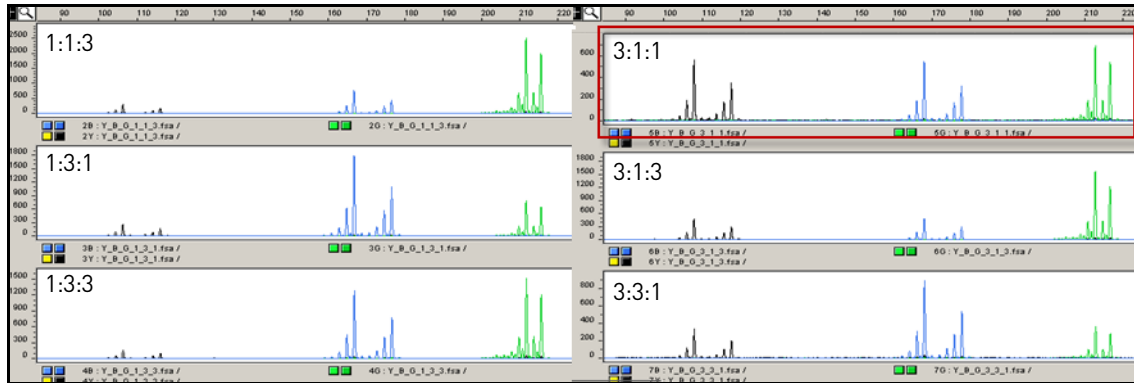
90 100 110 120 130 140 150 160 170 180 190 200 210 220

1:1:3

2500 2000 1500 1000 500 0

2B : Y_B_G_1_1_3.fsa /
2Y : Y_B_G_1_1_3.fsa /
2G : Y_B_G_1_1_3.fsa /

1:3:1

1800 1600 1400 1200 1000 800 600 400 200 0

3B : Y_B_G_1_3_1.fsa /
3Y : Y_B_G_1_3_1.fsa /
3G : Y_B_G_1_3_1.fsa /

1:3:3

1500 1200 1000 800 600 400 200 0

4B : Y_B_G_1_3_3.fsa /
4Y : Y_B_G_1_3_3.fsa /
4G : Y_B_G_1_3_3.fsa /

90 100 110 120 130 140 150 160 170 180 190 200 210 220

3:1:1

600 400 200 0

5B : Y_B_G_3_1_1.fsa /
5Y : Y_B_G_3_1_1.fsa /
5G : Y_B_G_3_1_1.fsa /

3:1:3

1800 1500 1200 900 600 300 0

6B : Y_B_G_3_1_3.fsa /
6Y : Y_B_G_3_1_3.fsa /
6G : Y_B_G_3_1_3.fsa /

3:3:1

800 600 400 200 0

7B : Y_B_G_3_3_1.fsa /
7Y : Y_B_G_3_3_1.fsa /
7G : Y_B_G_3_3_1.fsa /